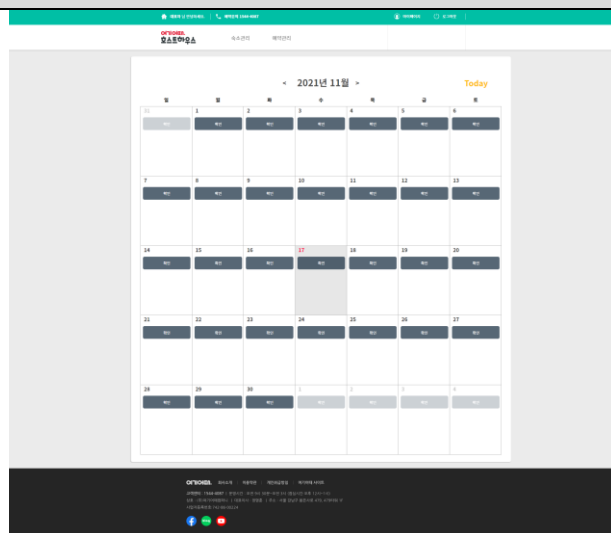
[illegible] | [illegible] 1544-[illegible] | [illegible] | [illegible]

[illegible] 호스트하우스 | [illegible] | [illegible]

< 2021년 11월 >

Today

| 일 | 월 | 화 | 수 | 목 | 금 | 토 |
|---|---|---|---|---|---|---|
| 31 예약 | 1 예약 | 2 예약 | 3 예약 | 4 예약 | 5 예약 | 6 예약 |
| 7 예약 | 8 예약 | 9 예약 | 10 예약 | 11 예약 | 12 예약 | 13 예약 |
| 14 예약 | 15 예약 | 16 예약 | 17 예약 | 18 예약 | 19 예약 | 20 예약 |
| 21 예약 | 22 예약 | 23 예약 | 24 예약 | 25 예약 | 26 예약 | 27 예약 |
| 28 예약 | 29 예약 | 30 예약 | 1 예약 | 2 예약 | 3 예약 | 4 예약 |

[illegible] | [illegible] | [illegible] | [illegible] | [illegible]

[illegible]